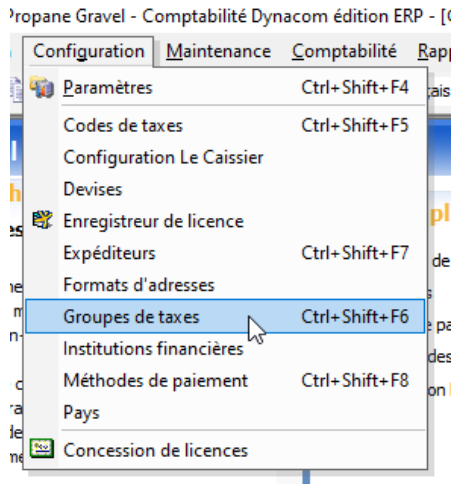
Propane Gravel - Comptabilité Dynacom édition ERP - [C

Configuration Maintenance Comptabilité Rapp

Paramètres Ctrl+Shift+F4
Codes de taxes Ctrl+Shift+F5
Configuration Le Caissier
Devises
Enregistreur de licence
Expéditeurs Ctrl+Shift+F7
Formats d'adresses
Groupes de taxes Ctrl+Shift+F6
Institutions financières
Méthodes de paiement Ctrl+Shift+F8
Pays
Concession de licences